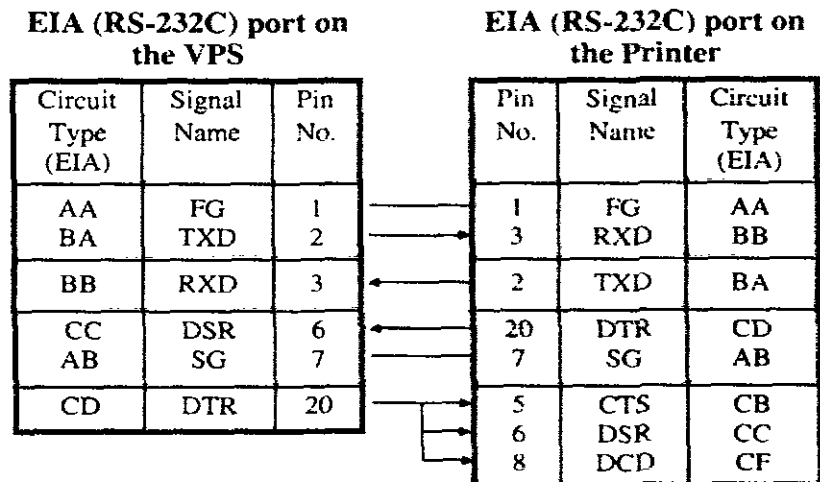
EIA (RS-232C) port on the VPS

| Circuit Type (EIA) | Signal Name | Pin No. |
|---|---|---|
| AA<br>BA | FG<br>TXD | 1<br>2 |
| BB | RXD | 3 |
| CC<br>AB | DSR<br>SG | 6<br>7 |
| CD | DTR | 20 |

EIA (RS-232C) port on the Printer

| Pin No. | Signal Name | Circuit Type (EIA) |
|---|---|---|
| 1<br>3 | FG<br>RXD | AA<br>BB |
| 2 | TXD | BA |
| 20<br>7 | DTR<br>SG | CD<br>AB |
| 5<br>6<br>8 | CTS<br>DSR<br>DCD | CB<br>CC<br>CF |